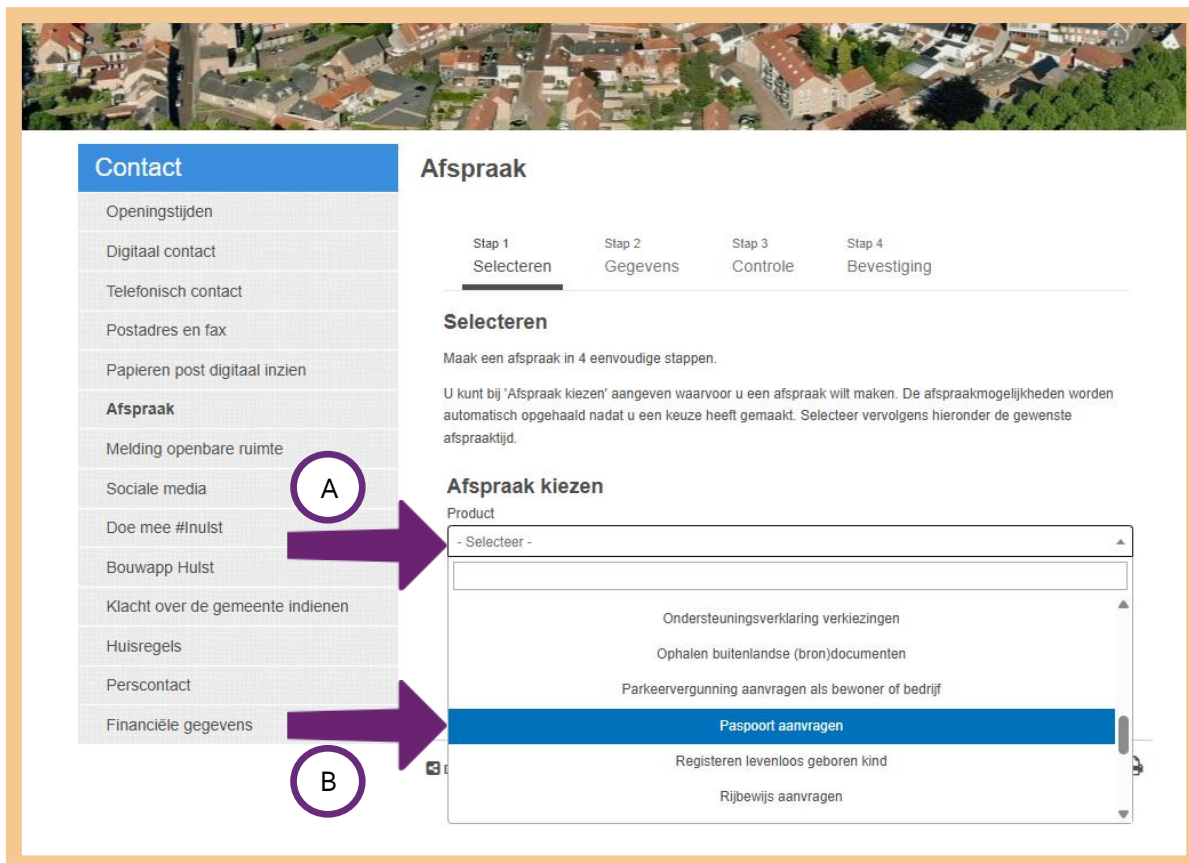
Contact

Openingstijden
Digitaal contact
Telefonisch contact
Postadres en fax
Papieren post digitaal inzien
Afspraak
Melding openbare ruimte
Sociale media
Doe mee #Inulst
Bouwapp Hulst
Klacht over de gemeente indienen
Huisregels
Perscontact
Financiële gegevens

Afspraak

Stap 1
Selecteren

Stap 2
Gegevens

Stap 3
Controle

Stap 4
Bevestiging

Selecteren

Maak een afspraak in 4 eenvoudige stappen.

U kunt bij 'Afspraak kiezen' aangeven waarvoor u een afspraak wilt maken. De afspraakmogelijkheden worden automatisch opgehaald nadat u een keuze heeft gemaakt. Selecteer vervolgens hieronder de gewenste afspraaktijd.

A

Afspraak kiezen
Product
- Selecteer -

Ondersteuningsverklaring verkiezingen
Ophalen buitenlandse (bron)documenten
Parkeervergunning aanvragen als bewoner of bedrijf
Paspoort aanvragen
Registeren levenloos geboren kind
Rijbewijs aanvragen

B